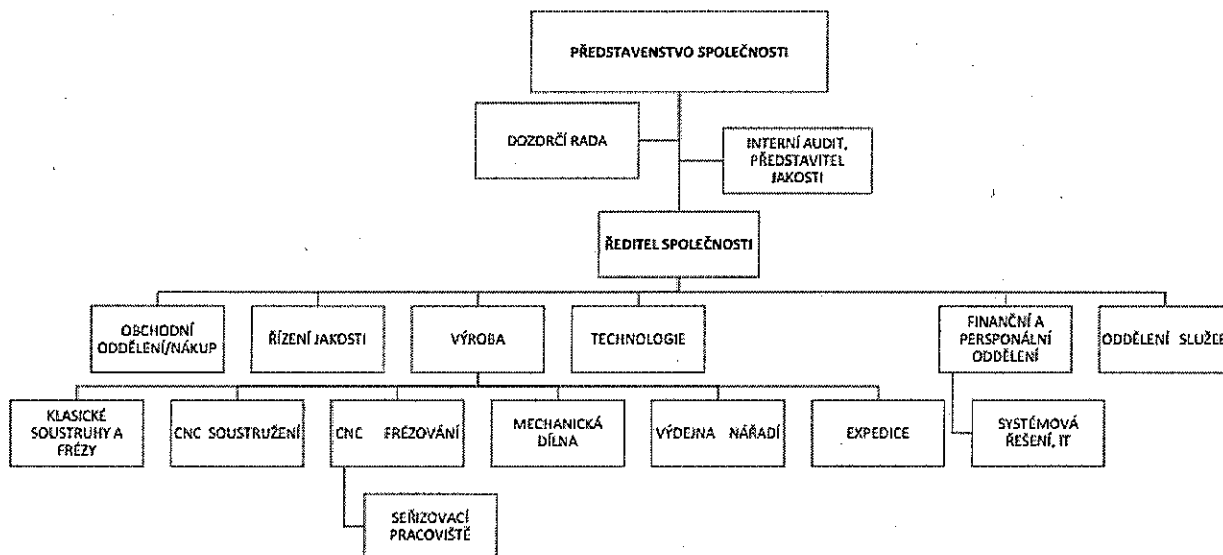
PŘEDSTAVENSTVO SPOLEČNOSTI

DOZORČÍ RADA

INTERNÍ AUDIT, PŘEDSTAVITEL JAKOSTI

ŘEDITEL SPOLEČNOSTI

OBCHODNÍ ODDĚLENÍ/NÁKUP

ŘÍZENÍ JAKOSTI

VÝROBA

TECHNOLOGIE

FINANČNÍ A PERSONÁLNÍ ODDĚLENÍ

ODDĚLENÍ SLUŽE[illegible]

KLASICKÉ SOUSTRUHY A FRÉZY

CNC SOUSTRUŽENÍ

CNC FRÉZOVÁNÍ

MECHANICKÁ DÍLNA

VÝDEJNA NÁŘADÍ

EXPEDICE

SYSTÉMOVÁ ŘEŠENÍ, IT

SEŘIZOVACÍ PRACOVIŠTĚ